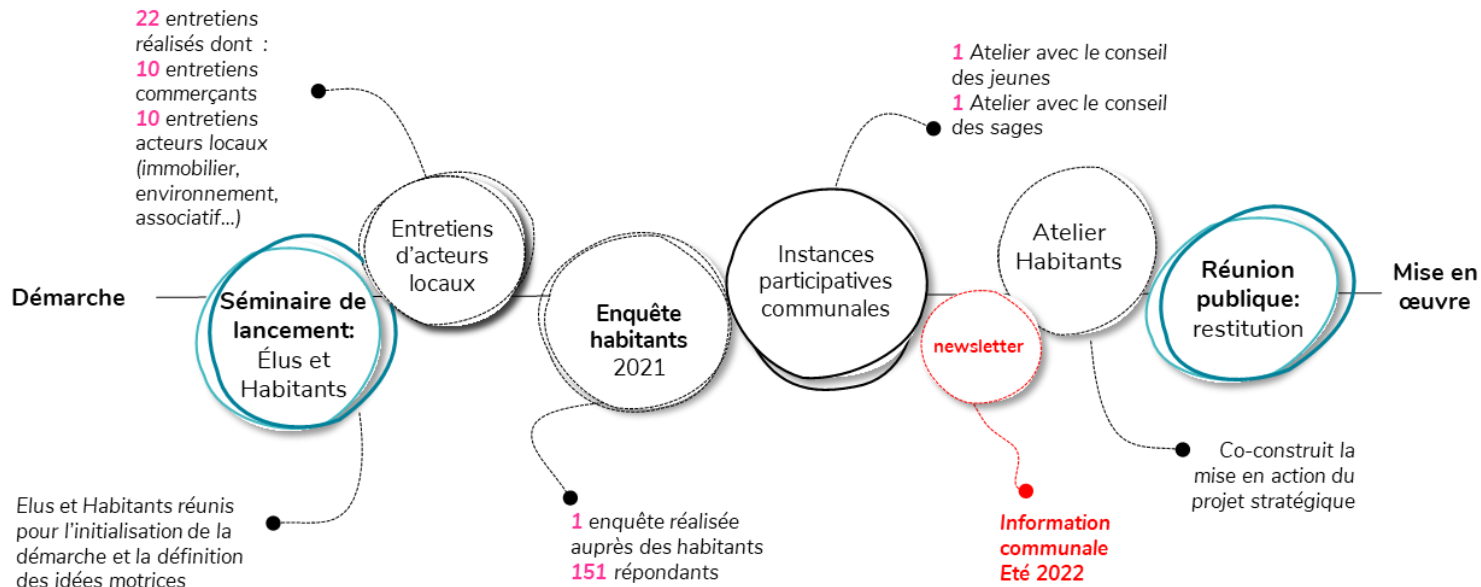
Démarche

Séminaire de lancement: Élus et Habitants

Elus et Habitants réunis pour l'initialisation de la démarche et la définition des idées motrices

22 entretiens réalisés dont :
10 entretiens commerçants
10 entretiens acteurs locaux (immobilier, environnement, associatif…)

Entretiens d'acteurs locaux

Enquête habitants 2021

1 enquête réalisée auprès des habitants
151 répondants

1 Atelier avec le conseil des jeunes
1 Atelier avec le conseil des sages

Instances participatives communales

newsletter

Information communale Eté 2022

Atelier Habitants

Co-construit la mise en action du projet stratégique

Réunion publique: restitution

Mise en œuvre